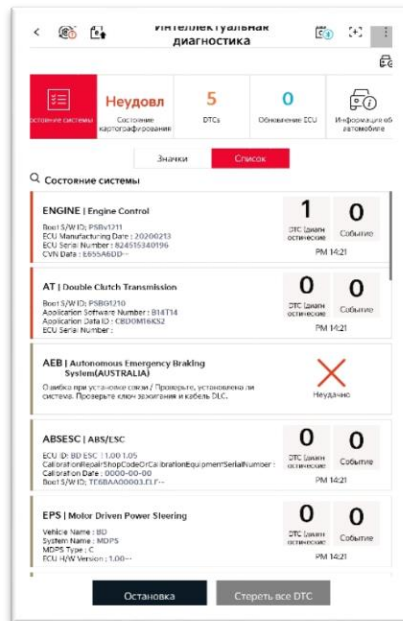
Интеллектуальная диагностика

остояние системы

Неудовл
Состояние картографирования

5
DTCs

0
Обновление ECU

Информация об автомобиле

Значки
Список

Состояние системы

ENGINE | Engine Control
Boot S/W ID: PSBv1211
ECU Manufacturing Date : 20200213
ECU Serial Number : 824515340196
CVN Data : E655A6DD···

1
DTC (диагностические
0
Событие
PM 14:21

AT | Double Clutch Transmission
Boot S/W ID: PSBG1210
Application Software Number : B14T14
Application Data ID : CBD0M16K52
ECU Serial Number :

0
DTC (диагностические
0
Событие
PM 14:21

AEB | Autonomous Emergency Braking System(AUSTRALIA)
Ошибка при установке связи / Проверьте, установлена ли система. Проверьте ключ зажигания и кабель DLC.

Неудачно

ABSESC | ABS/ESC
ECU ID: BD ESC : 1.00 1.05
CalibrationRepairShopCodeOrCalibrationEquipmentSerialNumber :
Calibration Date : 0000-00-00
Boot S/W ID: TE6BAA00003.ELF···

0
DTC (диагностические
0
Событие
PM 14:21

EPS | Motor Driven Power Steering
Vehicle Name : BD
System Name : MDPS
MDPS Type : C
ECU H/W Version : 1.00···

0
DTC (диагностические
0
Событие
PM 14:21

Остановка
Стереть все DTC